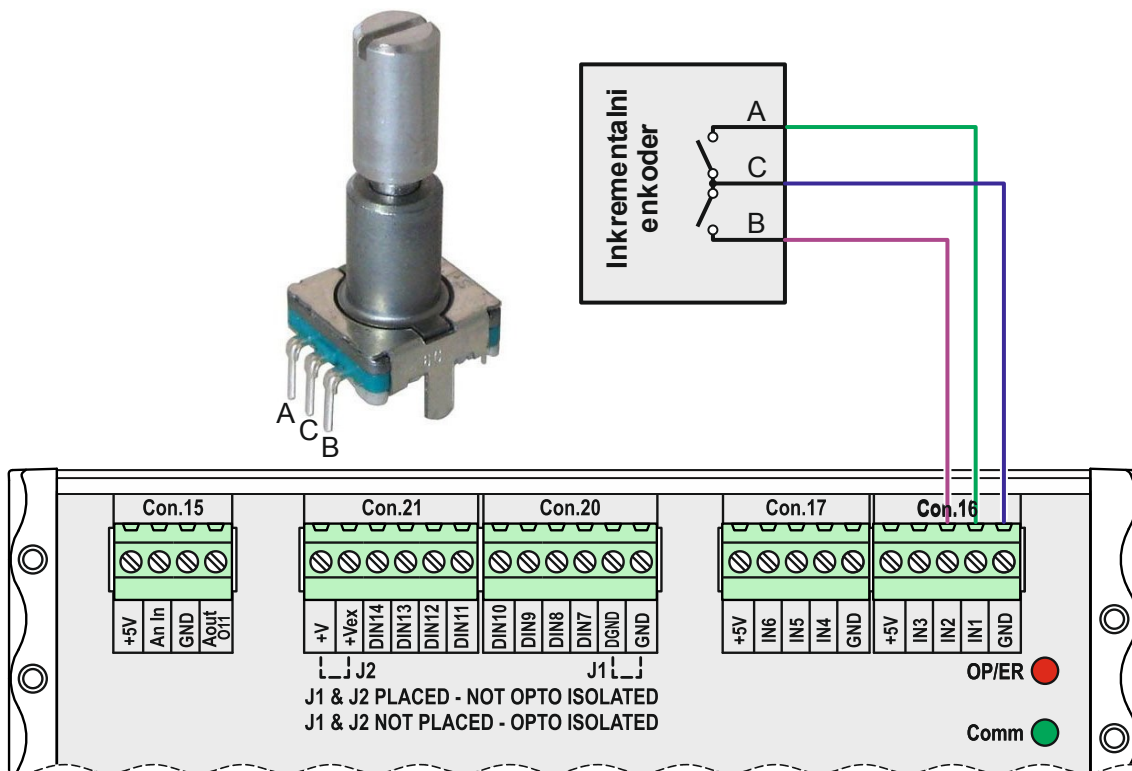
A
C
B

Inkrementalni enkoder
A
C
B

Con.15
+5V
An In
GND
Aout O11

Con.21
+V
+Vex
DIN14
DIN13
DIN12
DIN11

Con.20
DIN10
DIN9
DIN8
DIN7
DGND
GND

J2
J1
J1 & J2 PLACED - NOT OPTO ISOLATED
J1 & J2 NOT PLACED - OPTO ISOLATED

Con.17
+5V
IN6
IN5
IN4
GND

Con.16
+5V
IN3
IN2
IN1
GND

OP/ER
Comm